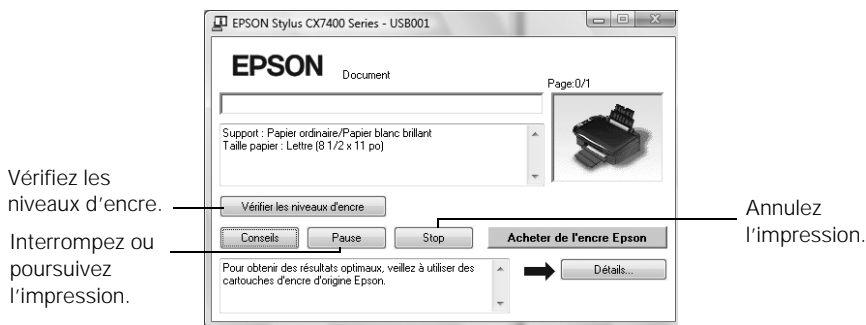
EPSON Stylus CX7400 Series - USB001

EPSON

Document

Page:0/1

Support : Papier ordinaire/Papier blanc brillant
Taille papier : Lettre (8 1/2 x 11 po)

Vérifiez les niveaux d'encre.

Vérifier les niveaux d'encre

Interrompez ou poursuivez l'impression.

Conseils

Pause

Stop

Acheter de l'encre Epson

Annulez l'impression.

Pour obtenir des résultats optimaux, veillez à utiliser des cartouches d'encre d'origine Epson.

Détails...